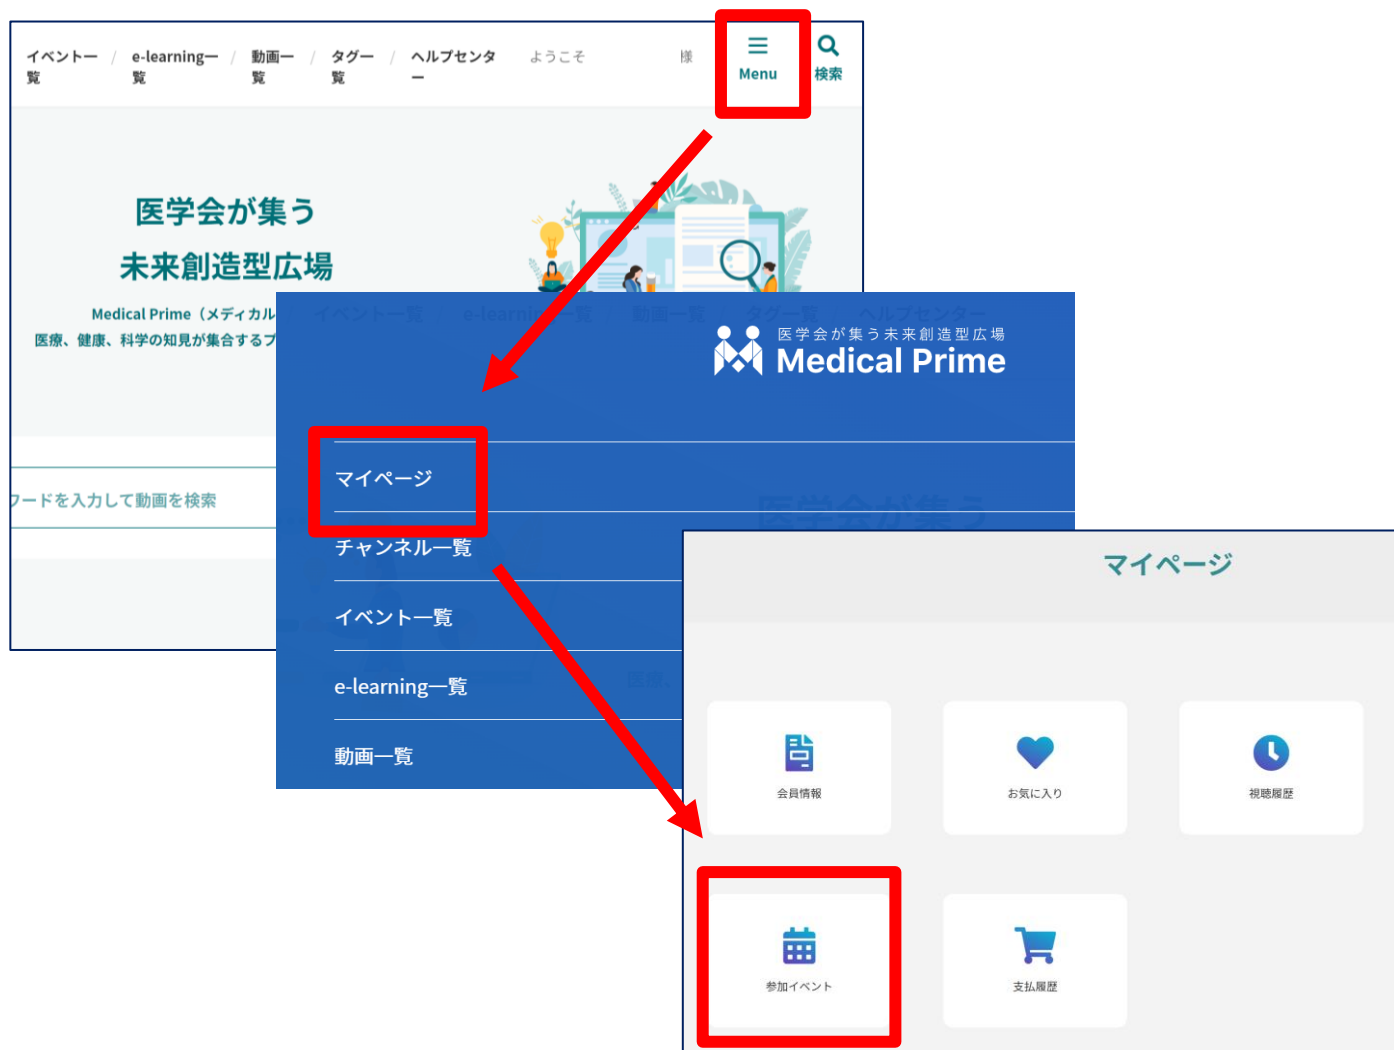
イベント一覧 / e-learning一覧 / 動画一覧 / タグ一覧 / ヘルプセンター ようこそ 様 Menu 検索

医学会が集う
未来創造型広場

Medical Prime（メディカル
医療、健康、科学の知見が集合するプ

ワードを入力して動画を検索

イベント一覧 e-learning一覧 動画一覧 タグ一覧 ヘルプセンター

医学会が集う未来創造型広場
Medical Prime

マイページ
チャンネル一覧
イベント一覧
e-learning一覧
動画一覧

マイページ

会員情報
お気に入り
視聴履歴
参加イベント
支払履歴